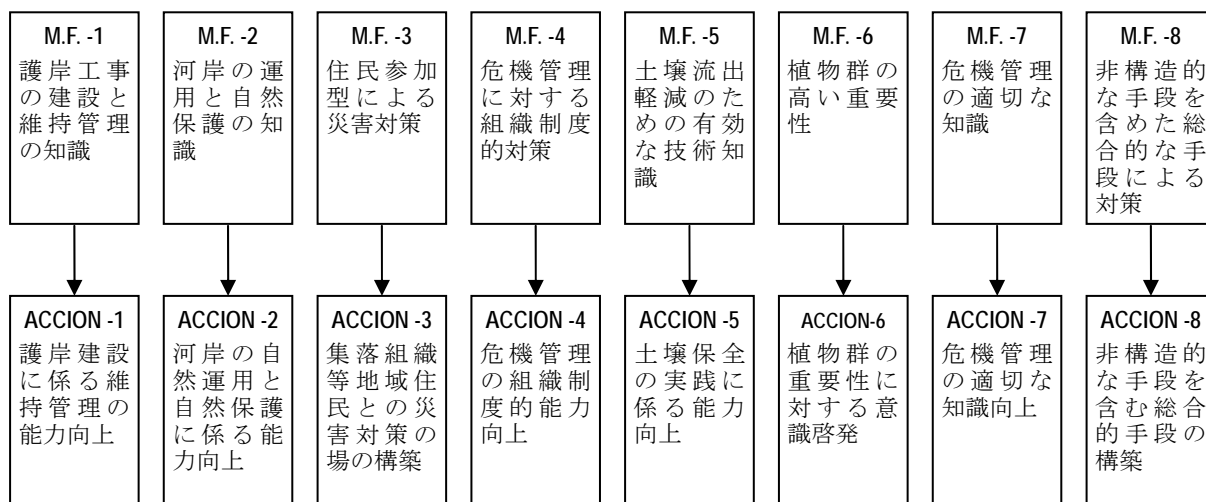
M.F. -1
護岸工事の建設と維持管理の知識

M.F. -2
河岸の運用と自然保護の知識

M.F. -3
住民参加型による災害対策

M.F. -4
危機管理に対する組織制度的対策

M.F. -5
土壌流出軽減のための有効な技術知識

M.F. -6
植物群の高い重要性

M.F. -7
危機管理の適切な知識

M.F. -8
非構造的な手段を含めた総合的な手段による対策

ACCION -1
護岸建設に係る維持管理の能力向上

ACCION -2
河岸の自然運用と自然保護に係る能力向上

ACCION -3
集落組織等地域住民との災害対策の場の構築

ACCION -4
危機管理の組織制度的能力向上

ACCION -5
土壌保全の実践に係る能力向上

ACCION-6
植物群の重要性に対する意識啓発

ACCION -7
危機管理の適切な知識向上

ACCION -8
非構造的な手段を含む総合的手段の構築